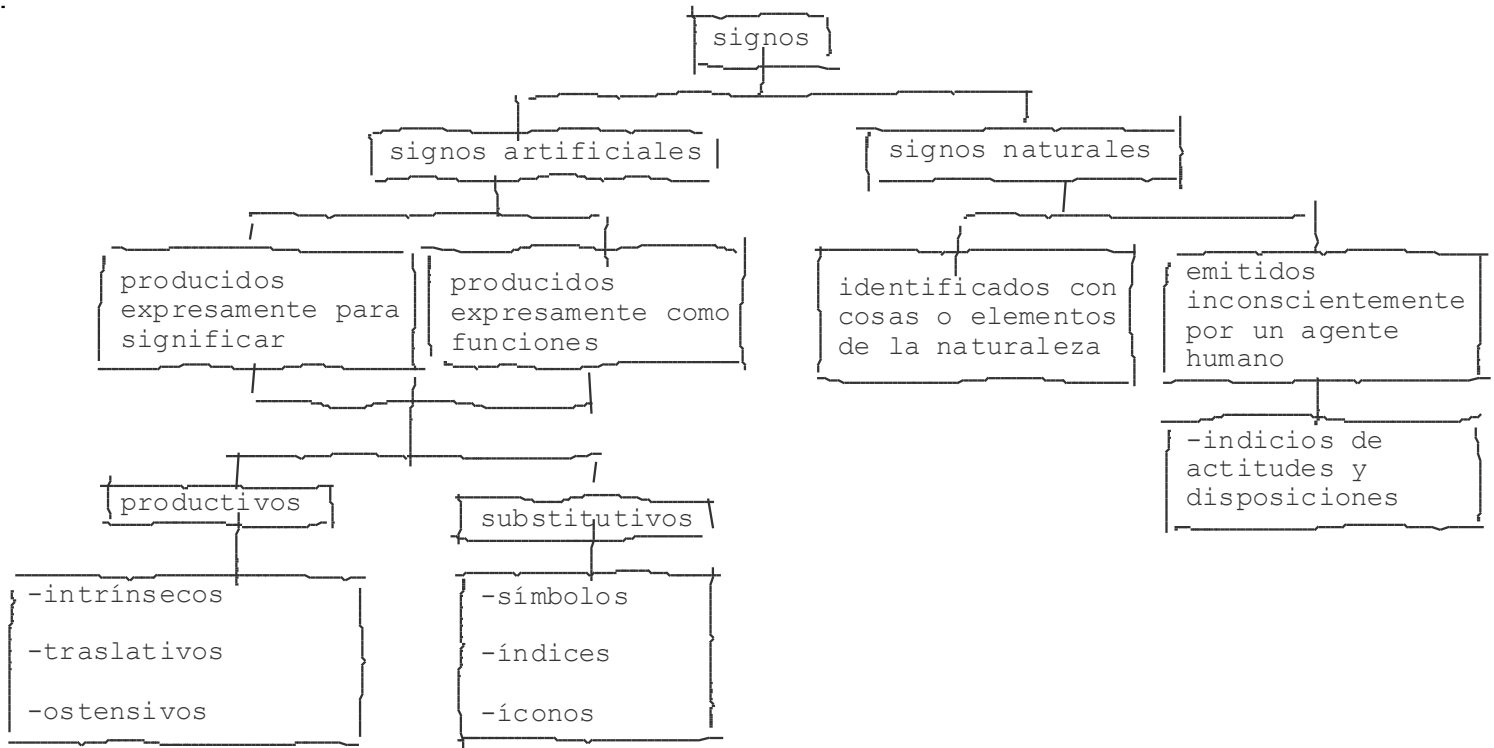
signos

signos artificiales

signos naturales

producidos expresamente para significar

producidos expresamente como funciones

identificados con cosas o elementos de la naturaleza

emitidos inconscientemente por un agente humano

-indicios de actitudes y disposiciones

productivos

substitutivos

-intrínsecos

-traslativos

-ostensivos

-símbolos

-índices

-íconos